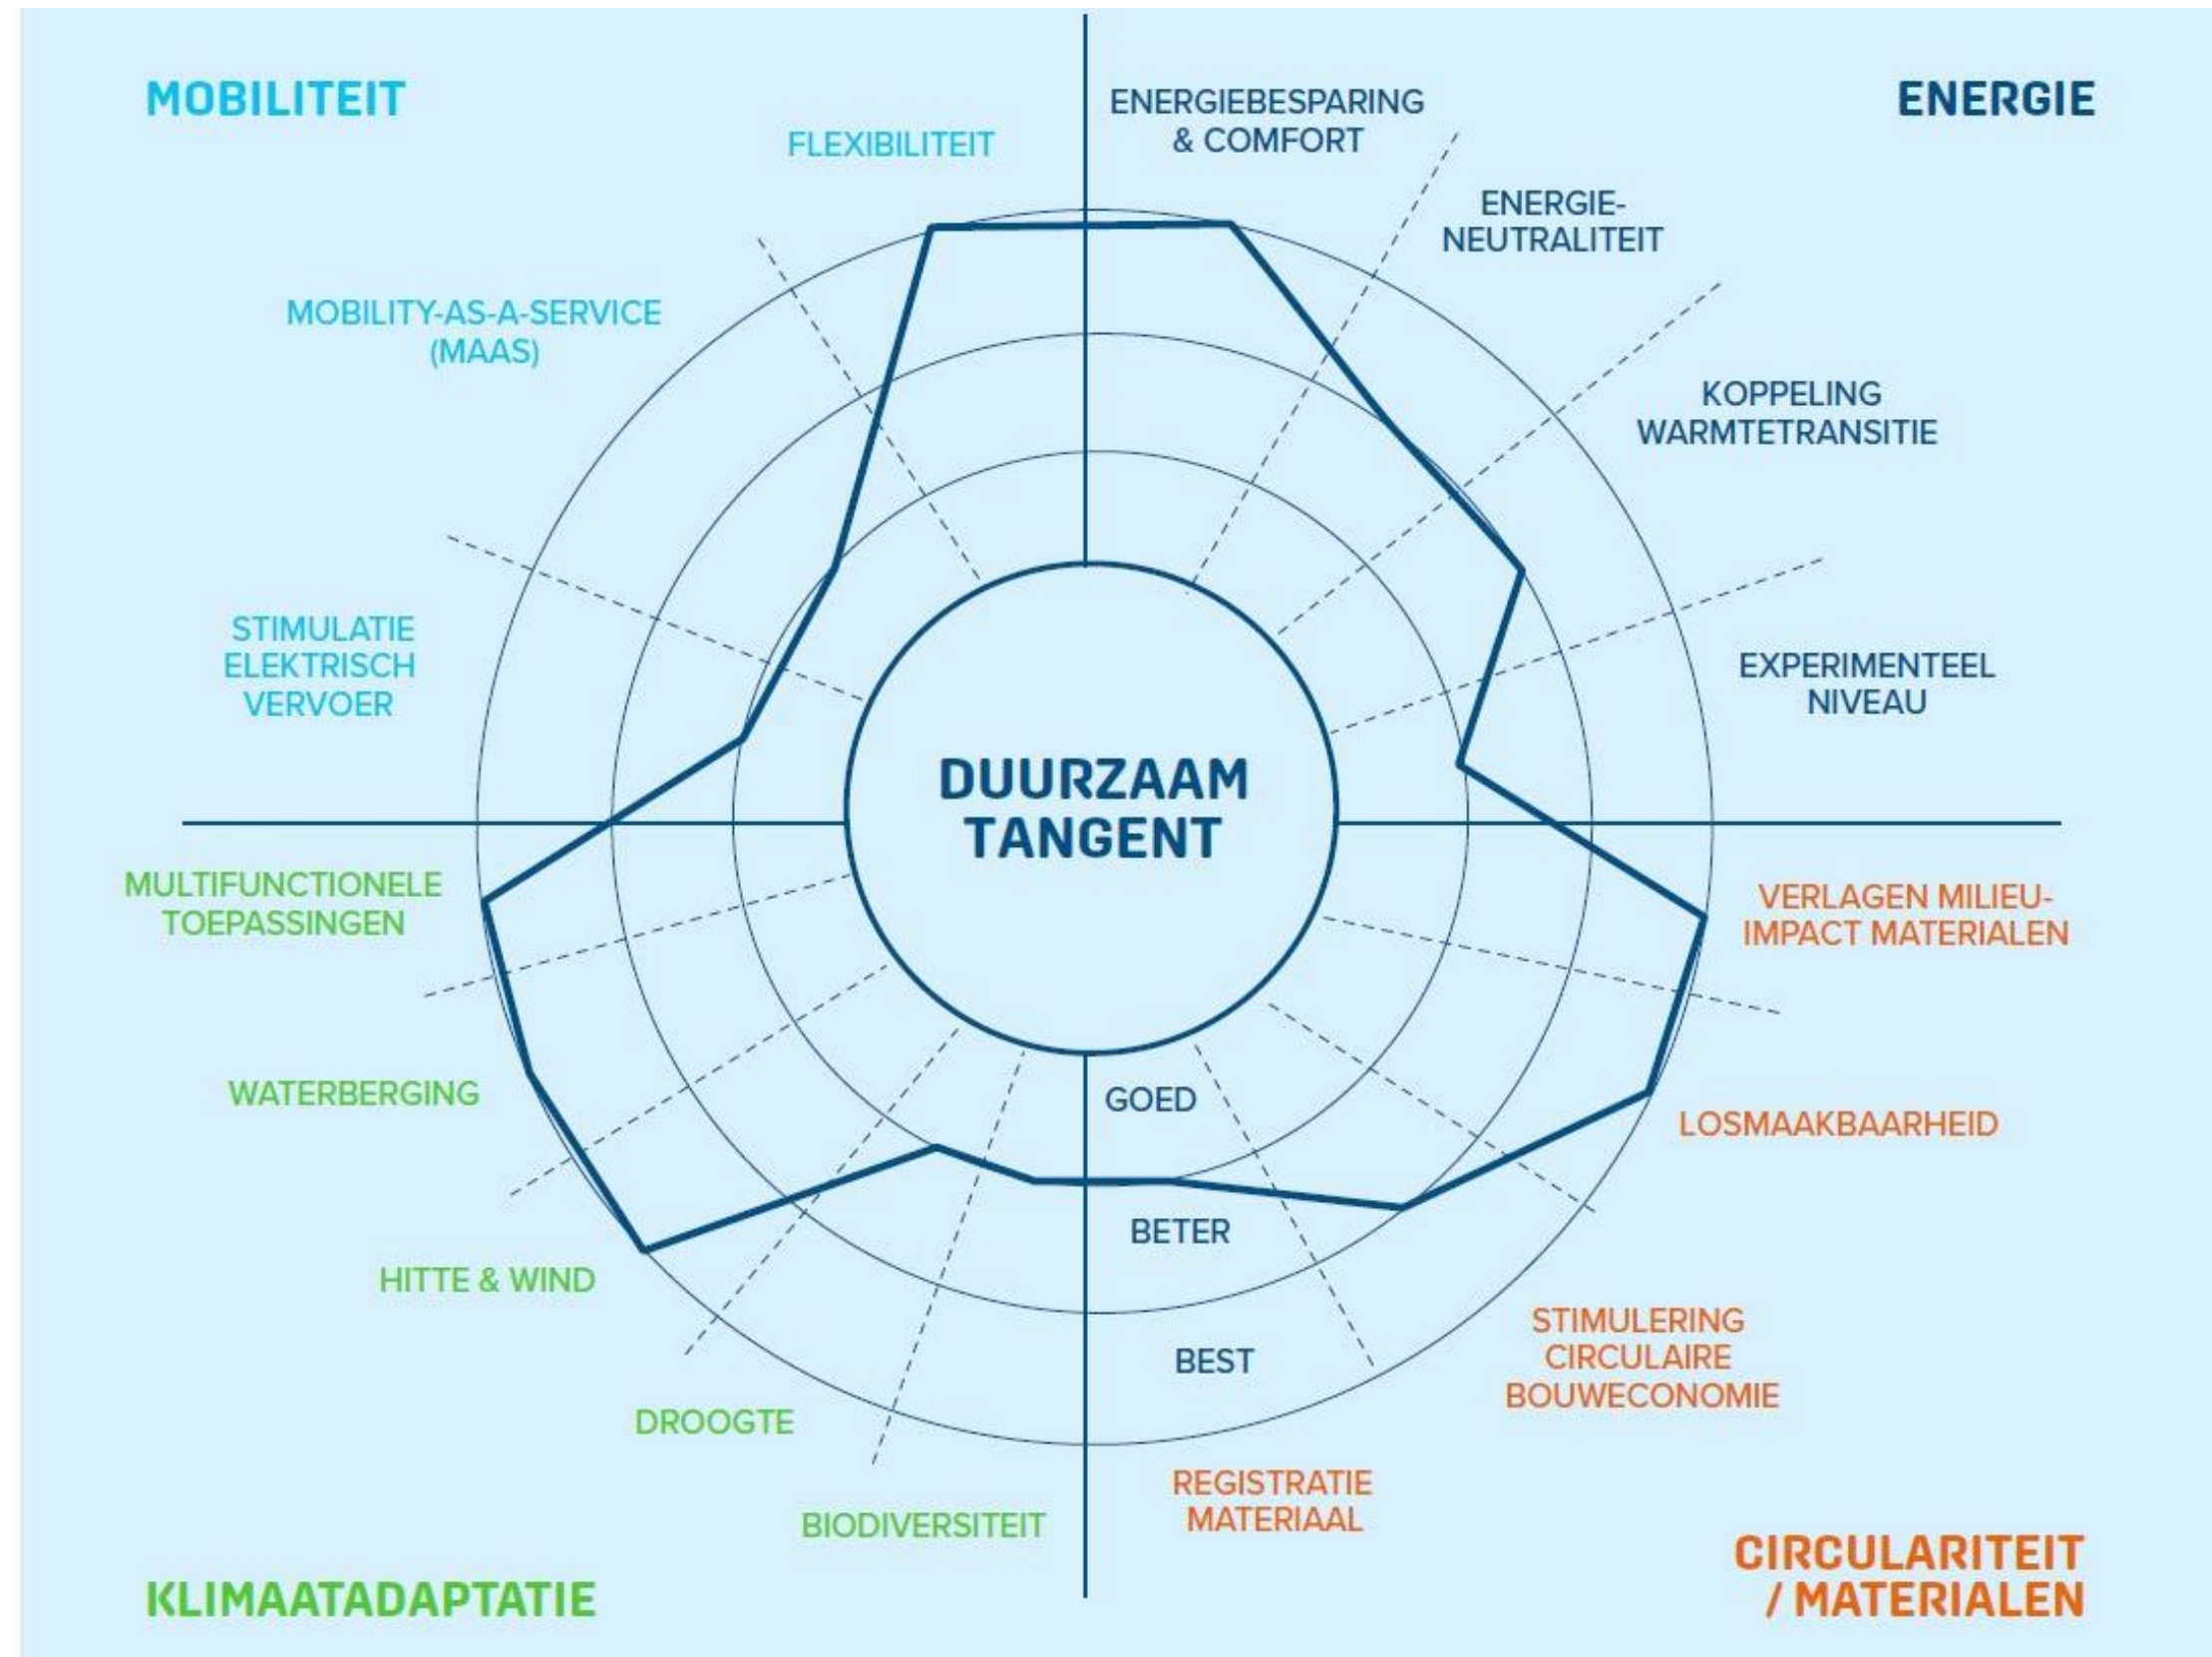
MOBILITEIT

ENERGIE

FLEXIBILITEIT

ENERGIEBESPARING & COMFORT

ENERGIE-NEUTRALITEIT

MOBILITY-AS-A-SERVICE (MAAS)

KOPPELING WARMTETRANSITIE

STIMULATIE ELEKTRISCH VERVOER

EXPERIMENTEEL NIVEAU

DUURZAAM TANGENT

MULTIFUNCTIONELE TOEPASSINGEN

VERLAGEN MILIEU-IMPACT MATERIALEN

WATERBERGING

GOED

LOSMAAKBAARHEID

BETER

HITTE & WIND

BEST

STIMULERING CIRCULAIRE BOUWECONOMIE

DROOGTE

REGISTRATIE MATERIAAL

BIODIVERSITEIT

KLIMAATADAPTATIE

CIRCULARITEIT / MATERIALEN